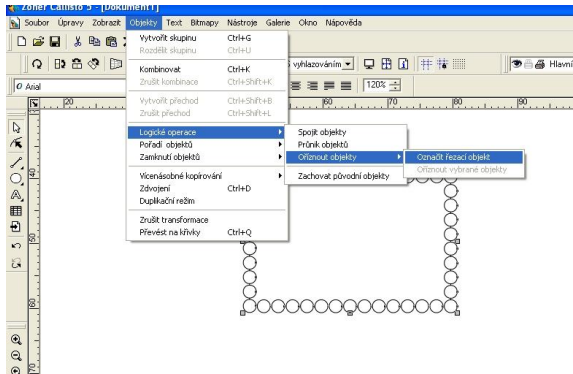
Zoner Callisto 5 - [Dokument1]

Soubor Úpravy Zobrazit Objekty Text Bitmapy Nástroje Galerie Okno Nápověda

Vytvořit skupinu Ctrl+G
Rozdělit skupinu Ctrl+U
Kombinovat Ctrl+K
Zrušit kombinace Ctrl+Shift+K
Vytvořit přechod Ctrl+Shift+B
Zrušit přechod Ctrl+Shift+L
Logické operace
Pořadí objektů
Zamknutí objektů
Vícenásobné kopírování
Zdvojení Ctrl+D
Duplikační režim
Zrušit transformace
Převést na křivky Ctrl+Q

Spojit objekty
Průnik objektů
Oříznout objekty
Zachovat původní objekty

Označit řezací objekt
Oříznout vybrané objekty

Arial
vyhlazováním
120%
Hlavní

20 60 70 80 90
40 50 60 70